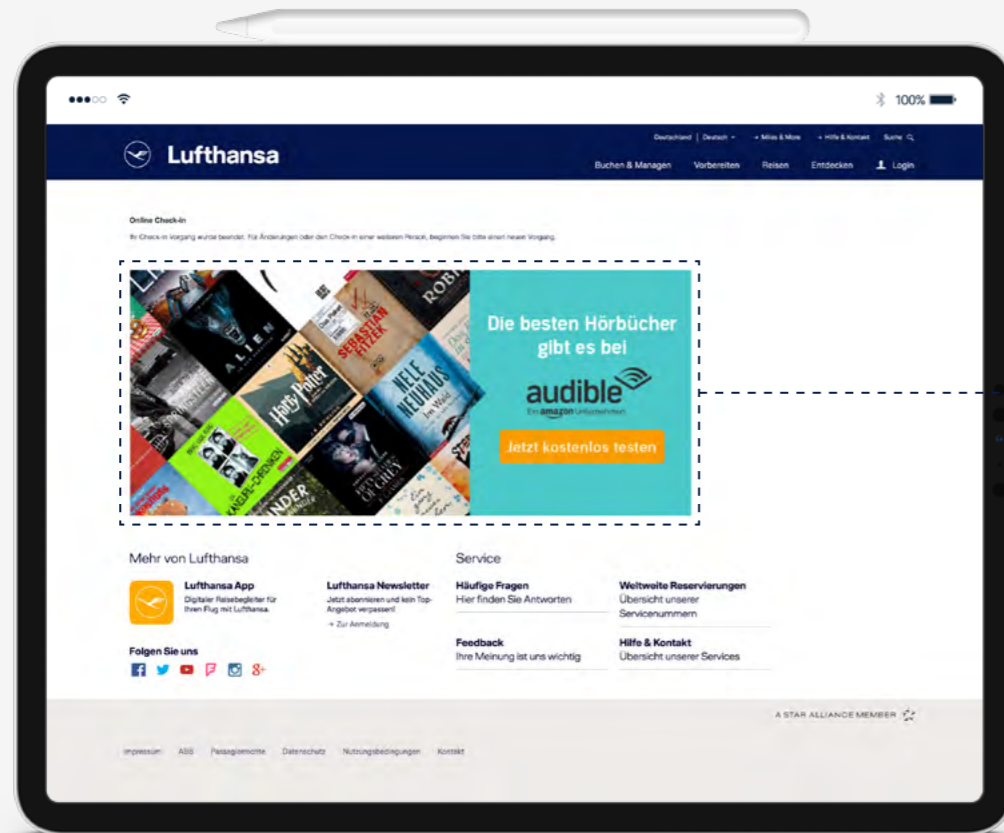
100%

Lufthansa

Deutschland | Deutsch · Miles & More · Hilfe & Kontakt · Suche

Buchen & Managen Vorbereiten Reisen Entdecken Login

Online Check-in

Ihr Check-in Vorgang wurde beendet. Für Änderungen oder den Check-in einer weiteren Person, beginnen Sie bitte einen neuen Vorgang.

ALIEN
Harry Potter
SEBASTIAN FITZEK
NELE NEUHAUS
ROBIN
FIFTY SHADES OF GREY

Die besten Hörbücher gibt es bei

audible
Ein amazon Unternehmen

Jetzt kostenlos testen

Mehr von Lufthansa

Lufthansa App
Digitaler Reisebegleiter für Ihren Flug mit Lufthansa.

Lufthansa Newsletter
Jetzt abonnieren und kein Top-Angebot verpassen!
→ Zur Anmeldung

Folgen Sie uns

Service

Häufige Fragen
Hier finden Sie Antworten

Weltweite Reservierungen
Übersicht unserer Servicenummern

Feedback
Ihre Meinung ist uns wichtig

Hilfe & Kontakt
Übersicht unserer Services

A STAR ALLIANCE MEMBER

Impressum AGB Passagierrechte Datenschutz Nutzungsbedingungen Kontakt